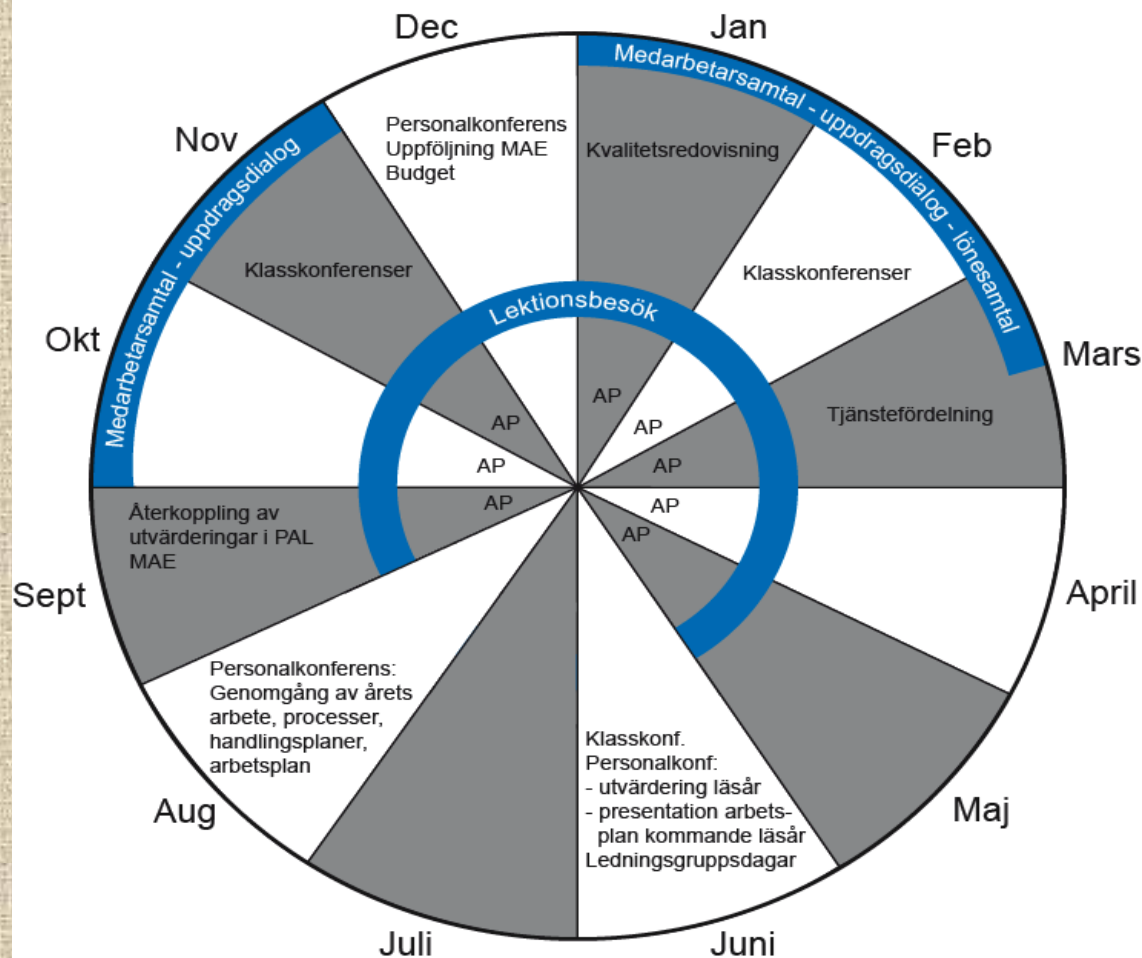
Dec

Jan

Medarbetarsamtal - uppdragsdialog - lönesamtal

Feb

Mars

April

Maj

Juni

Juli

Aug

Sept

Okt

Nov

Medarbetarsamtal - uppdragsdialog

Personalkonferens
Uppföljning MAE
Budget

Kvalitetsredovisning

Klasskonferenser

Klasskonferenser

Tjänstefördelning

Lektionsbesök

AP

AP

AP

AP

AP

AP

AP

AP

Återkoppling av utvärderingar i PAL
MAE

Personalkonferens:
Genomgång av årets arbete, processer, handlingsplaner, arbetsplan

Klasskonf.
Personalkonf:
- utvärdering läsår
- presentation arbetsplan kommande läsår
Ledningsgruppsdagar